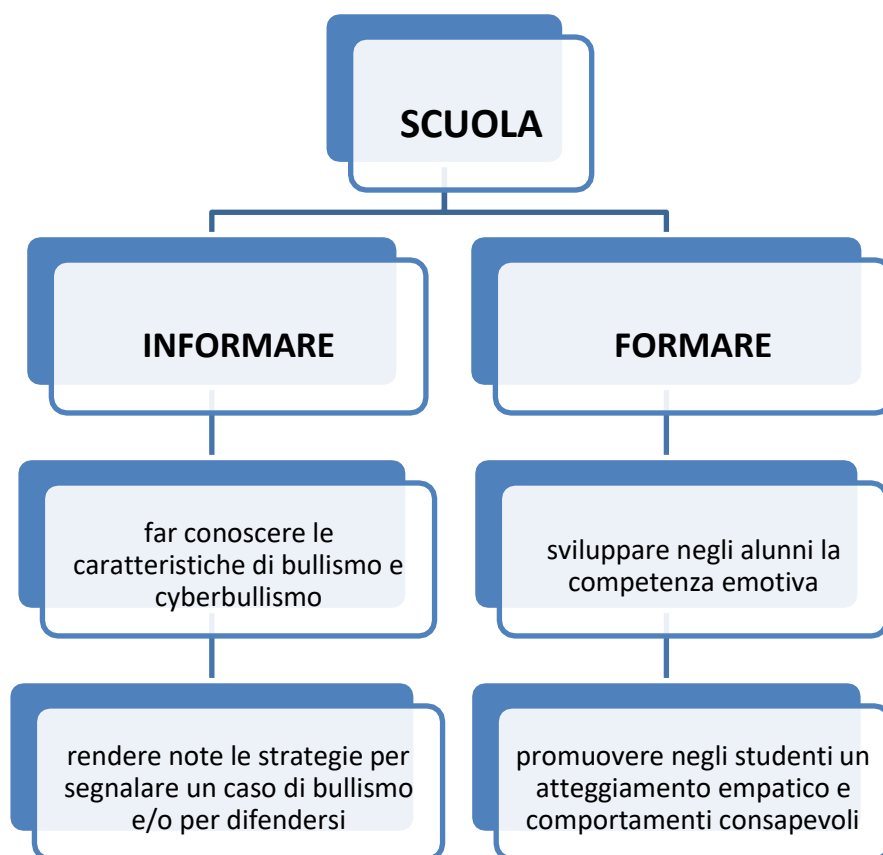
SCUOLA

INFORMARE

FORMARE

far conoscere le caratteristiche di bullismo e cyberbullismo

sviluppare negli alunni la competenza emotiva

rendere note le strategie per segnalare un caso di bullismo e/o per difendersi

promuovere negli studenti un atteggiamento empatico e comportamenti consapevoli